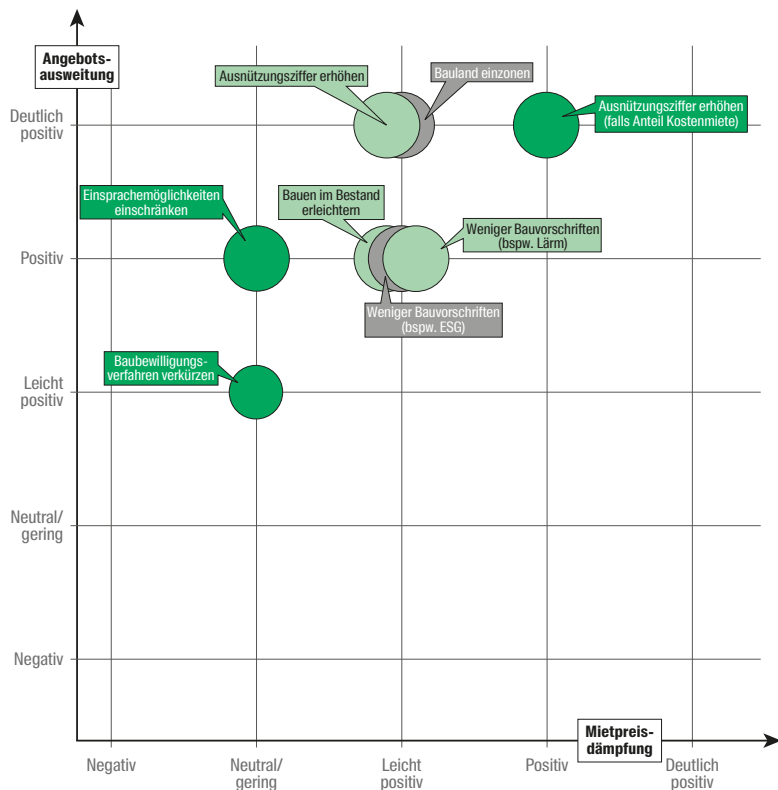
Angebotsausweitung

Deutlich positiv

Positiv

Leicht positiv

Neutral/ gering

Negativ

Ausnützungsziffer erhöhen

Bauland einzonen

Ausnützungsziffer erhöhen (falls Anteil Kostenmiete)

Einsprachemöglichkeiten einschränken

Bauen im Bestand erleichtern

Weniger Bauvorschriften (bspw. Lärm)

Weniger Bauvorschriften (bspw. ESG)

Baubewilligungsverfahren verkürzen

Mietpreisdämpfung

Negativ

Neutral/ gering

Leicht positiv

Positiv

Deutlich positiv